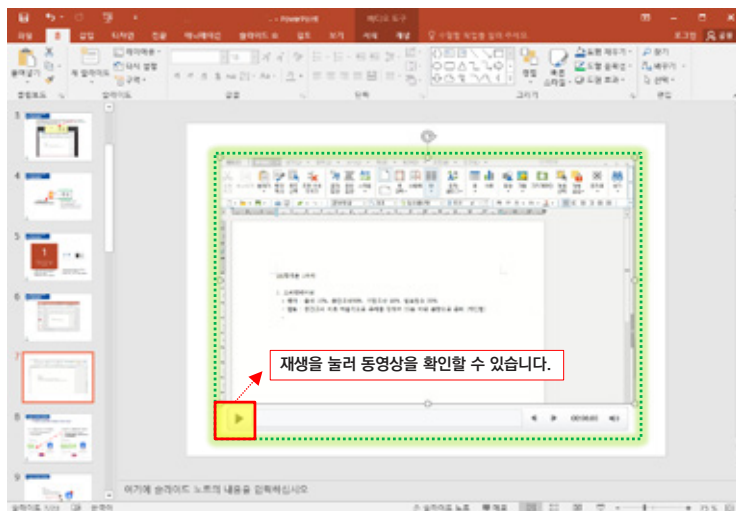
- PowerPoint

파일 홈 삽입 디자인 전환 애니메이션 슬라이드 쇼 검토 보기 서식 재생

붙여넣기 새 슬라이드 클립보드 슬라이드 글꼴 단락 그리기 편집

3
4
5
6
7
8
9

재생을 눌러 동영상을 확인할 수 있습니다.

00:00.00

여기에 슬라이드 노트의 내용을 입력하십시오.